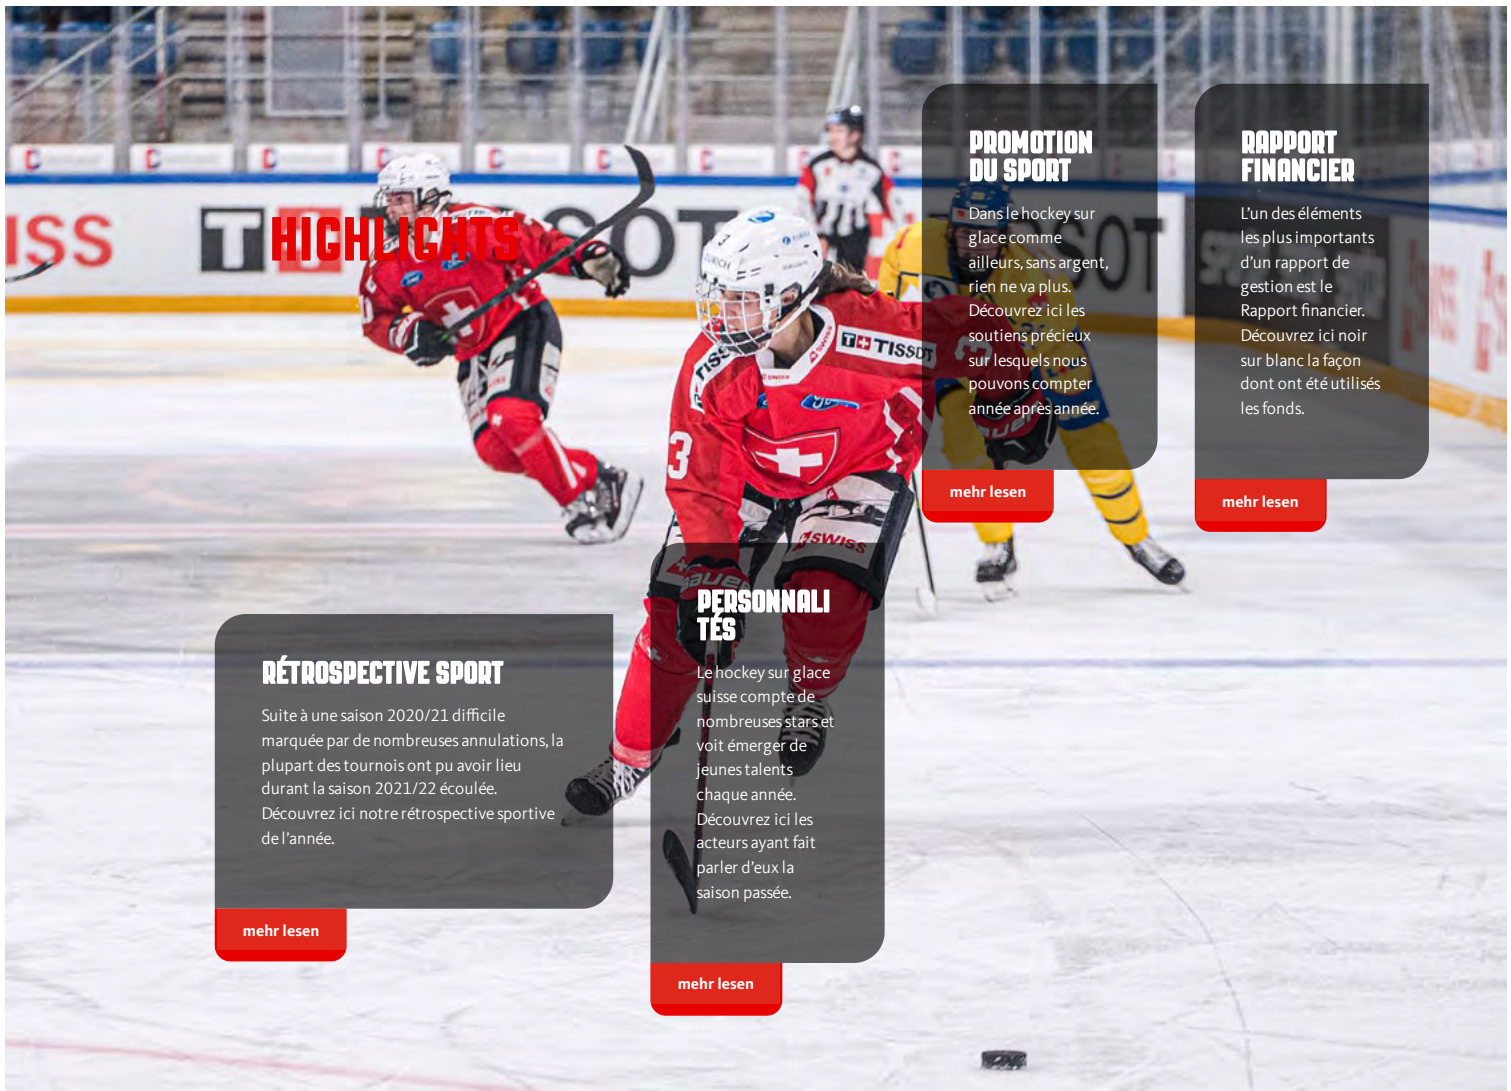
HIGHLIGHTS

PROMOTION DU SPORT

Dans le hockey sur glace comme ailleurs, sans argent, rien ne va plus. Découvrez ici les soutiens précieux sur lesquels nous pouvons compter année après année.

mehr lesen

RAPPORT FINANCIER

L'un des éléments les plus importants d'un rapport de gestion est le Rapport financier. Découvrez ici noir sur blanc la façon dont ont été utilisés les fonds.

mehr lesen

RÉTROSPECTIVE SPORT

Suite à une saison 2020/21 difficile marquée par de nombreuses annulations, la plupart des tournois ont pu avoir lieu durant la saison 2021/22 écoulée. Découvrez ici notre rétrospective sportive de l'année.

mehr lesen

PERSONNALI TÉS

Le hockey sur glace suisse compte de nombreuses stars et voit émerger de jeunes talents chaque année. Découvrez ici les acteurs ayant fait parler d'eux la saison passée.

mehr lesen